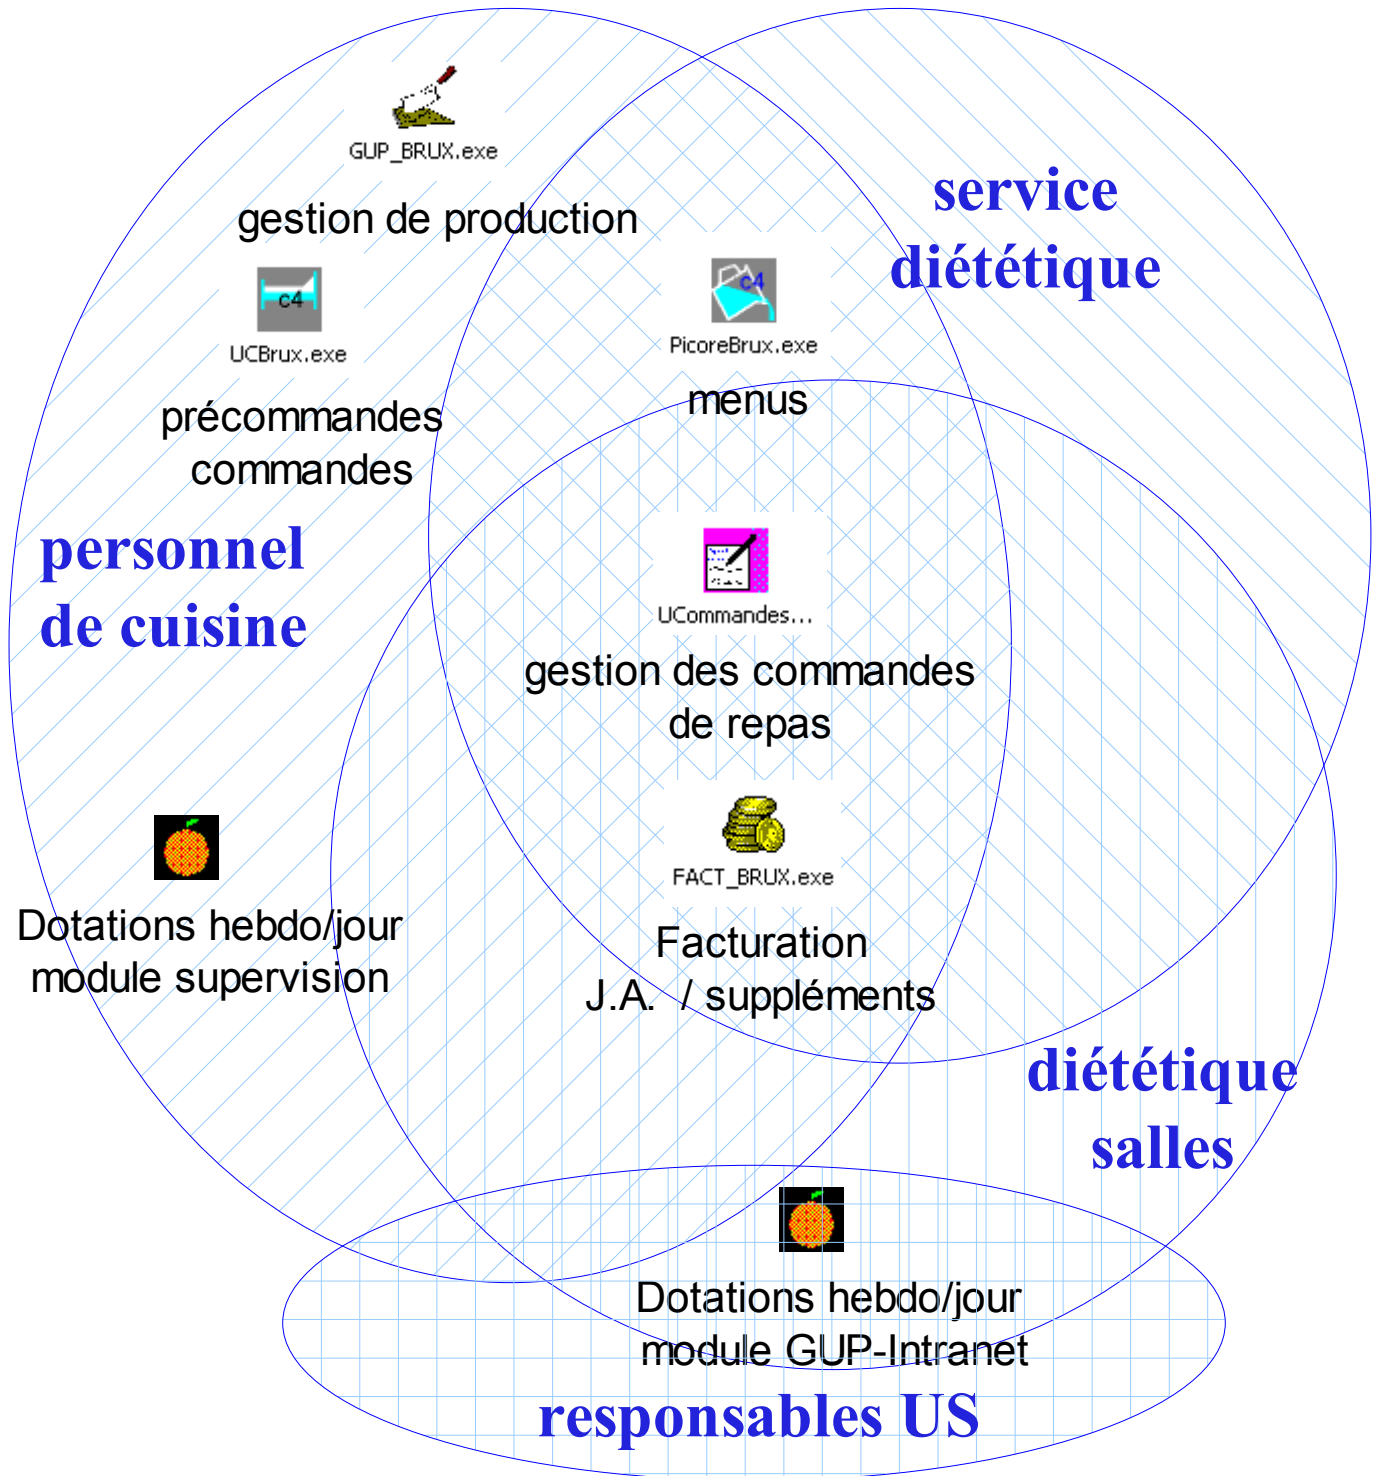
GUP_BRUX.exe

gestion de production

service diététique

c4

UCBrux.exe

c4

PicoreBrux.exe

menus

précommandes commandes

personnel de cuisine

UCommandes...

gestion des commandes de repas

FACT_BRUX.exe

Dotations hebdo/jour module supervision

Facturation J.A. / suppléments

diététique salles

Dotations hebdo/jour module GUP-Intranet

responsables US